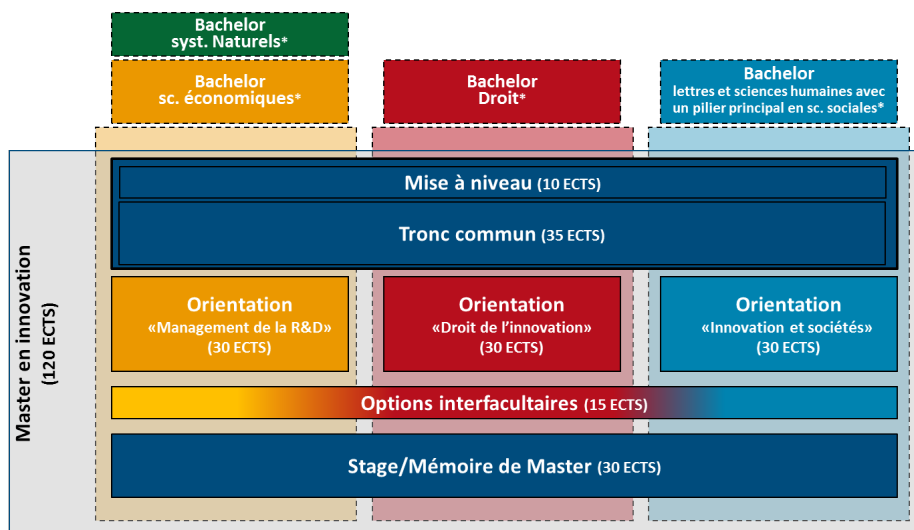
Bachelor syst. Naturels*

Bachelor sc. économiques*

Bachelor Droit*

Bachelor lettres et sciences humaines avec un pilier principal en sc. sociales*

Master en innovation (120 ECTS)

Mise à niveau (10 ECTS)

Tronc commun (35 ECTS)

Orientation «Management de la R&D» (30 ECTS)

Orientation «Droit de l'innovation» (30 ECTS)

Orientation «Innovation et sociétés» (30 ECTS)

Options interfacultaires (15 ECTS)

Stage/Mémoire de Master (30 ECTS)